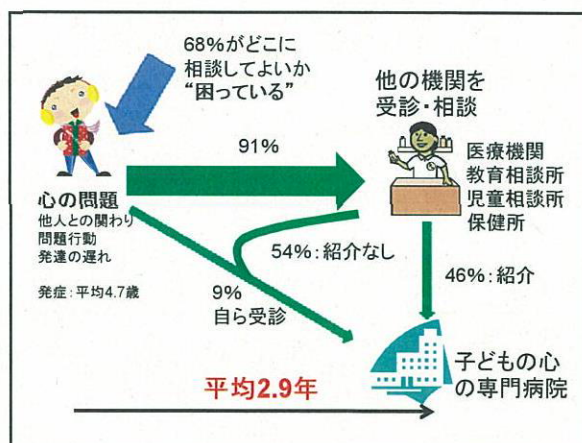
68%がどこに相談してよいか“困っている”

他の機関を受診・相談

91%

心の問題
他人との関わり
問題行動
発達の遅れ

医療機関
教育相談所
児童相談所
保健所

54%：紹介なし

発症：平均4.7歳

9%
自ら受診

46%：紹介

子どもの心の専門病院

平均2.9年